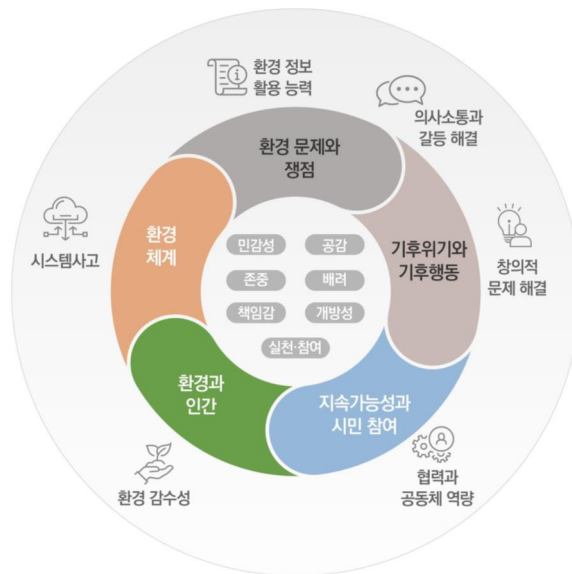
환경 정보
활용 능력

의사소통과
갈등 해결

환경 문제와
쟁점

시스템사고

환경
체계

민감성
공감
존중
배려
책임감
개방성
실천·참여

기후위기와
기후행동

창의적
문제 해결

환경과
인간

지속가능성과
시민 참여

환경 감수성

협력과
공동체 역량